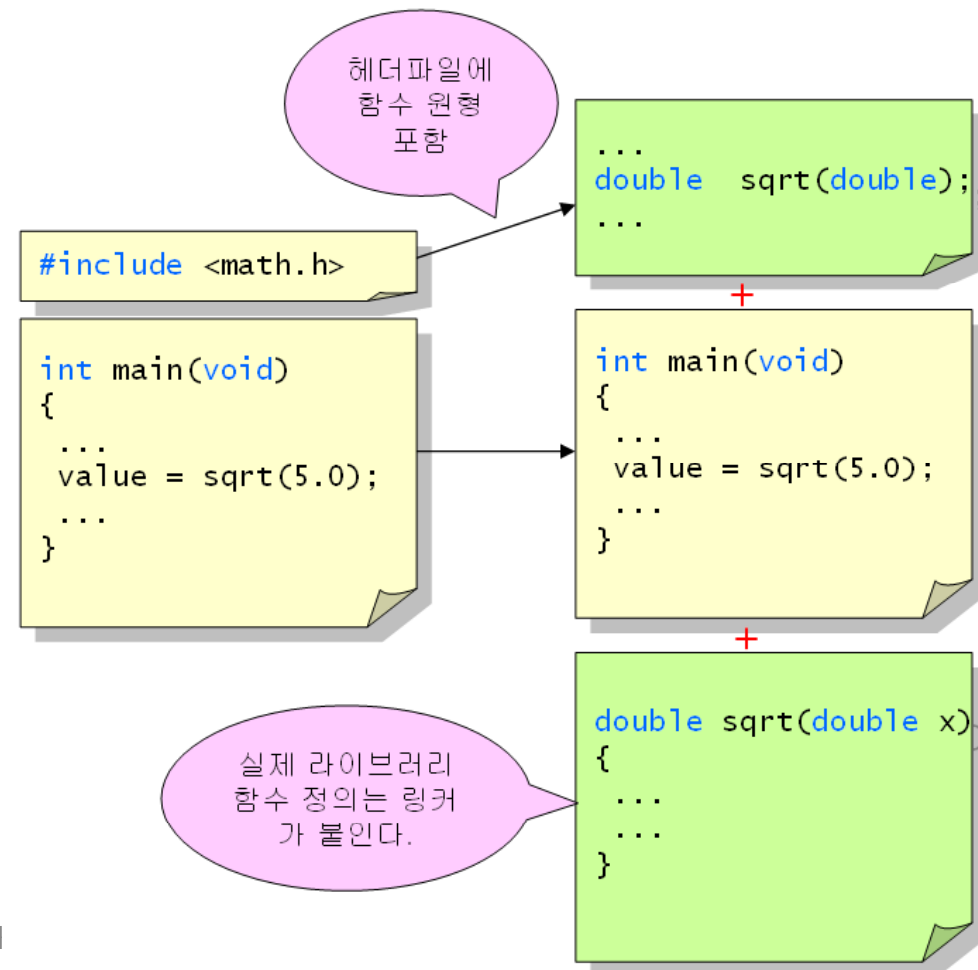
헤더파일에
함수 원형
포함

...
double  sqrt(double);
...

#include <math.h>

+

int main(void)
{
 ...
 value = sqrt(5.0);
 ...
}

int main(void)
{
 ...
 value = sqrt(5.0);
 ...
}

+

double sqrt(double x)
{
 ...
 ...
}

실제 라이브러리
함수 정의는 링커
가 붙인다.